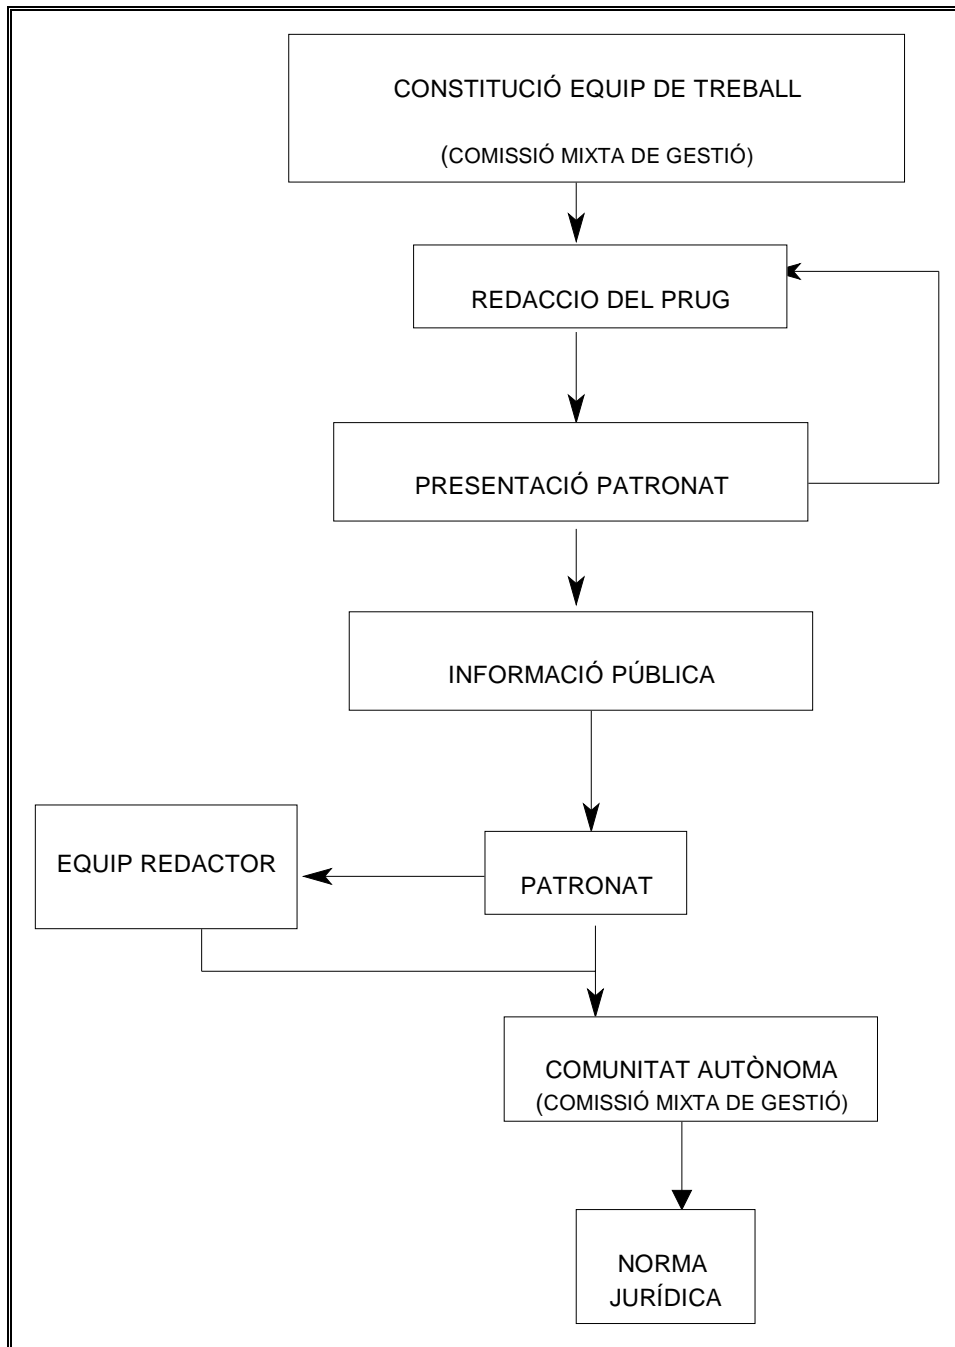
CONSTITUCIÓ EQUIP DE TREBALL

(COMISSIÓ MIXTA DE GESTIÓ)

REDACCIO DEL PRUG

PRESENTACIÓ PATRONAT

INFORMACIÓ PÚBLICA

EQUIP REDACTOR

PATRONAT

COMUNITAT AUTÒNOMA
(COMISSIÓ MIXTA DE GESTIÓ)

NORMA
JURÍDICA